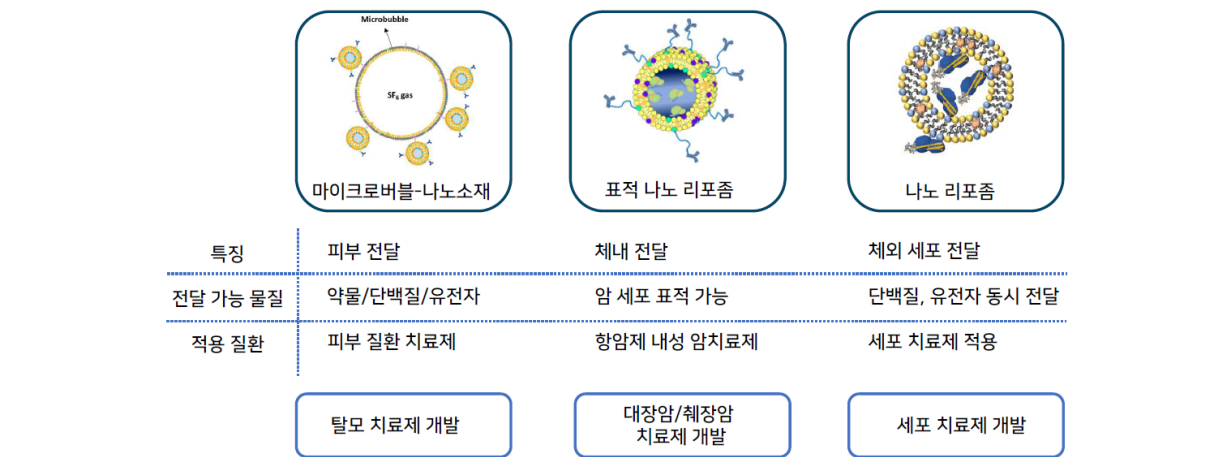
Microbubble

$SF_6$ gas

마이크로버블-나노소재

표적 나노 리포좀

나노 리포좀

| 특징 | 피부 전달 | 체내 전달 | 체외 세포 전달 |
|---|---|---|---|
| 전달 가능 물질 | 약물/단백질/유전자 | 암 세포 표적 가능 | 단백질, 유전자 동시 전달 |
| 적용 질환 | 피부 질환 치료제 | 항암제 내성 암치료제 | 세포 치료제 적용 |

탈모 치료제 개발

대장암/췌장암 치료제 개발

세포 치료제 개발